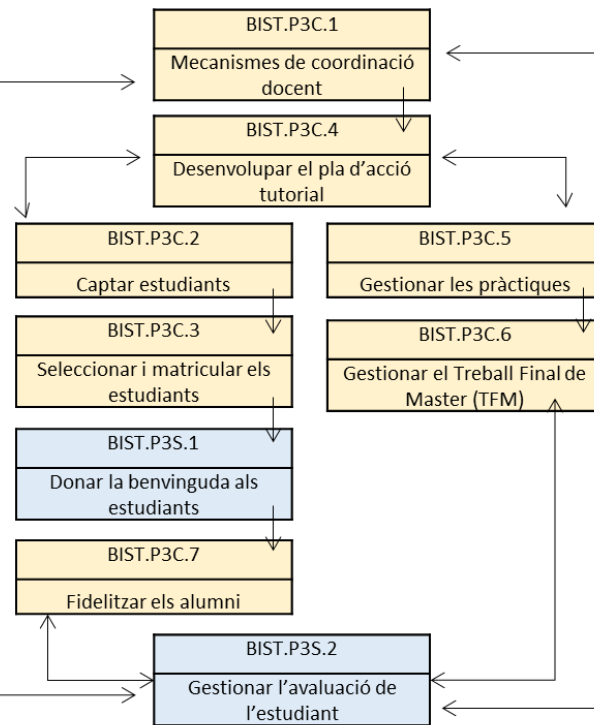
BIST.P3C.1

Mecanismes de coordinació docent

BIST.P3C.4

Desenvolupar el pla d'acció tutorial

BIST.P3C.2

Captar estudiants

BIST.P3C.5

Gestionar les pràctiques

BIST.P3C.3

Seleccionar i matricular els estudiants

BIST.P3C.6

Gestionar el Treball Final de Master (TFM)

BIST.P3S.1

Donar la benvinguda als estudiants

BIST.P3C.7

Fidelitzar els alumni

BIST.P3S.2

Gestionar l'avaluació de l'estudiant